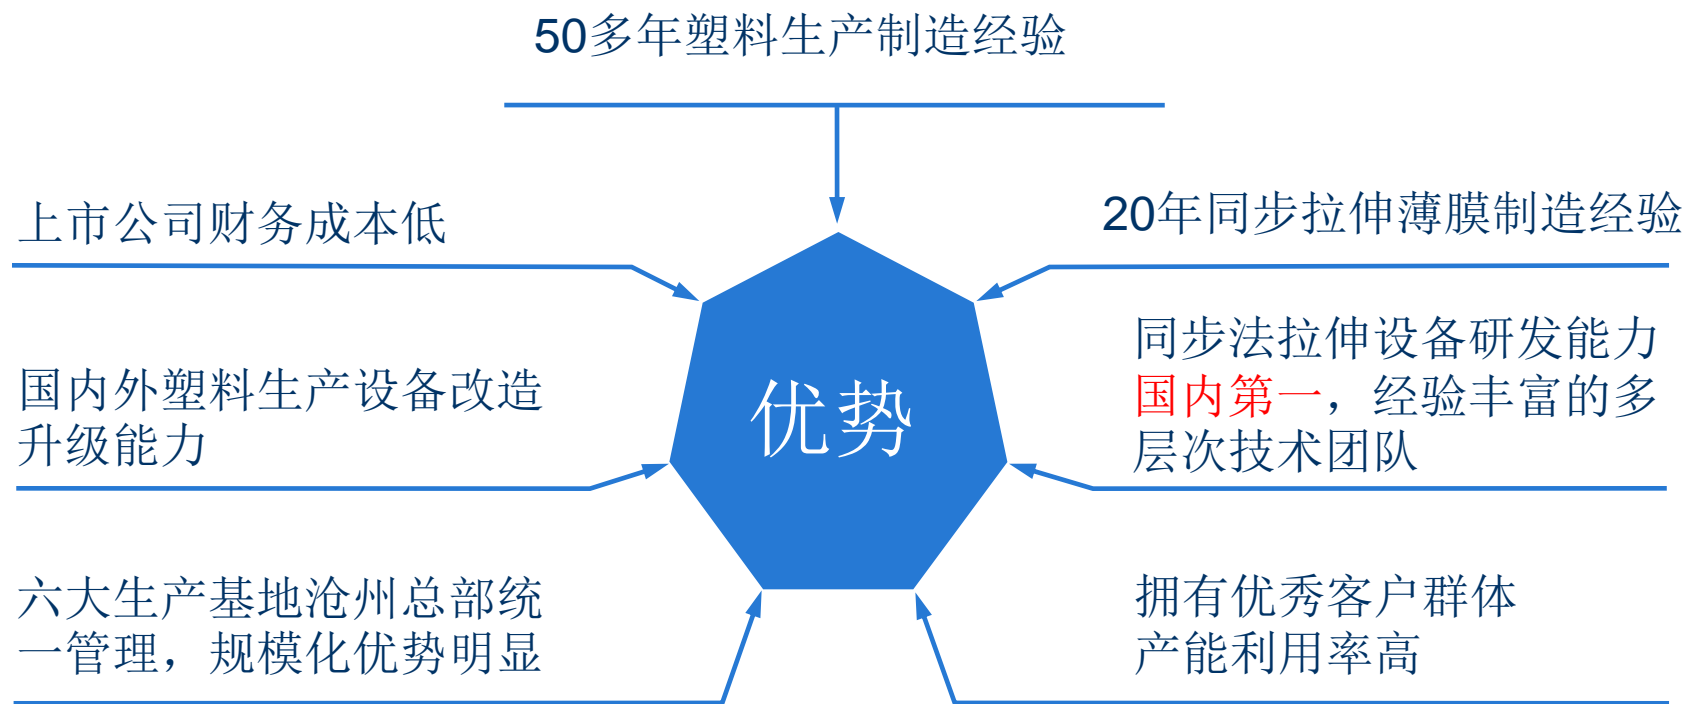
50多年塑料生产制造经验

上市公司财务成本低

20年同步拉伸薄膜制造经验

国内外塑料生产设备改造升级能力

优势

同步法拉伸设备研发能力国内第一，经验丰富的多层次技术团队

六大生产基地沧州总部统一管理，规模化优势明显

拥有优秀客户群体产能利用率高